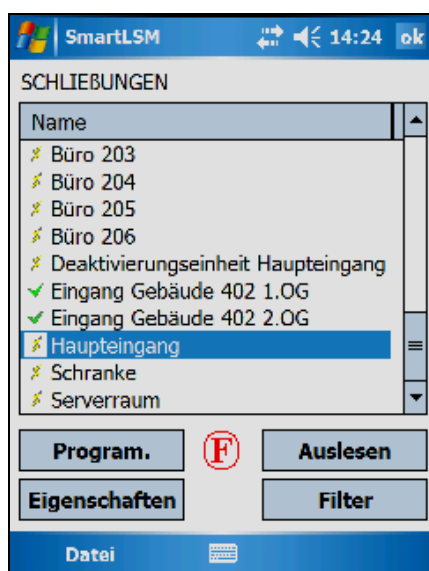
SmartLSM 14:24 ok

SCHLIEßUNGEN

Name

Büro 203
Büro 204
Büro 205
Büro 206
Deaktivierungseinheit Haupteingang
Eingang Gebäude 402 1.OG
Eingang Gebäude 402 2.OG
Haupteingang
Schranke
Serverraum

Program.
F
Auslesen
Eigenschaften
Filter

Datei